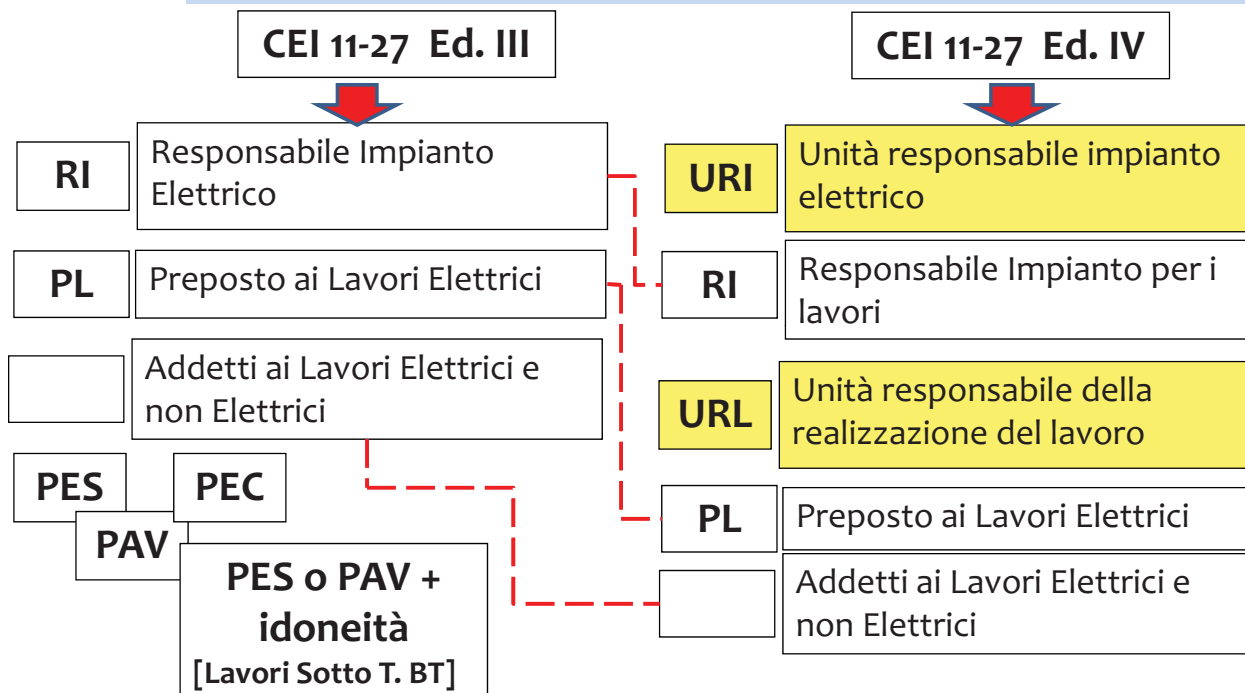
CEI 11-27 Ed. III

RI
Responsabile Impianto Elettrico

PL
Preposto ai Lavori Elettrici

Addetti ai Lavori Elettrici e non Elettrici

PES
PEC
PAV
PES o PAV + idoneità
[Lavori Sotto T. BT]

CEI 11-27 Ed. IV

URI
Unità responsabile impianto elettrico

RI
Responsabile Impianto per i lavori

URL
Unità responsabile della realizzazione del lavoro

PL
Preposto ai Lavori Elettrici

Addetti ai Lavori Elettrici e non Elettrici